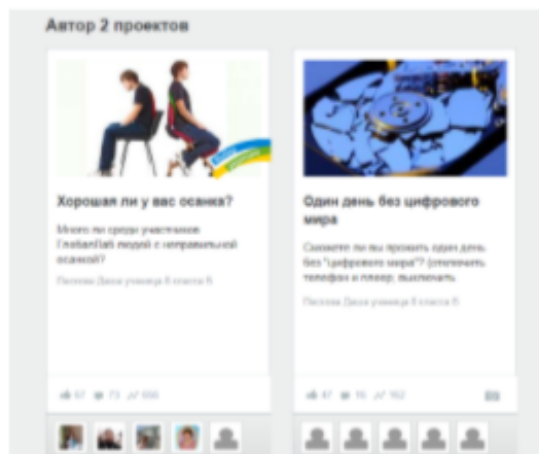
Автор 2 проектов

Хорошая ли у вас осанка?

Много ли среди участников ГлобалЛаб людей с неправильной осанкой?

Пескова Даша ученица 8 класса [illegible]

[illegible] 67 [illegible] 73 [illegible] 698

Один день без цифрового мира

Сможете ли вы прожить один день без "цифрового мира"? (отключить телефон и плеер, выключить

Пескова Даша ученица 8 класса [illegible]

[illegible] 47 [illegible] 16 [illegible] 162